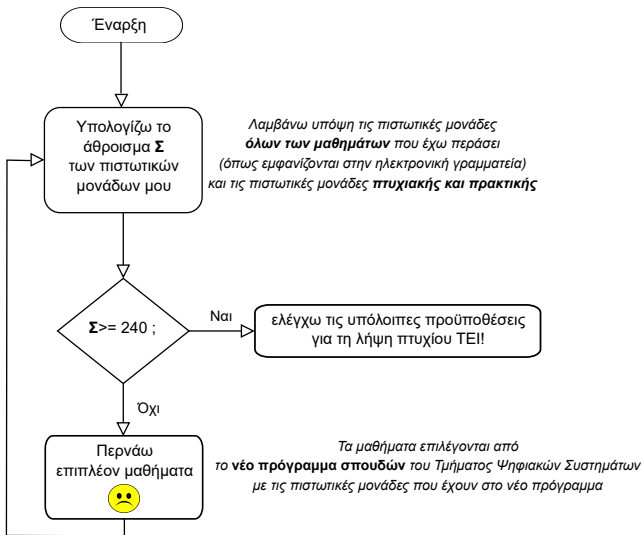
Έναρξη

Υπολογίζω το άθροισμα **Σ** των πιστωτικών μονάδων μου

*Λαμβάνω υπόψη τις πιστωτικές μονάδες **όλων των μαθημάτων** που έχω περάσει (όπως εμφανίζονται στην ηλεκτρονική γραμματεία) και τις πιστωτικές μονάδες **πτυχιακής και πρακτικής***

**Σ**>= 240 ;

Ναι

ελέγχω τις υπόλοιπες προϋποθέσεις για τη λήψη πτυχίου ΤΕΙ!

Όχι

Περνάω επιπλέον μαθήματα

*Τα μαθήματα επιλέγονται από το **νέο πρόγραμμα σπουδών** του Τμήματος Ψηφιακών Συστημάτων με τις πιστωτικές μονάδες που έχουν στο νέο πρόγραμμα*